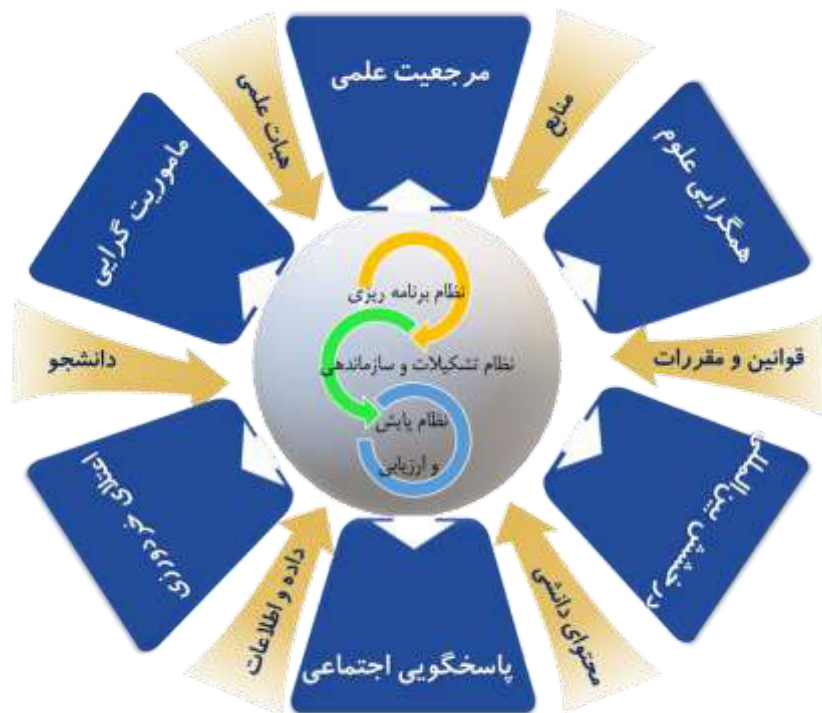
مرجعیت علمی

منابع

همگرایی علوم

قوانین و مقررات

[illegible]

محتوای دانشی

پاسخگویی اجتماعی

داده و اطلاعات

ارزیابی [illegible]

دانشجو

ماموریت گرایی

هیات علمی

نظام برنامه ریزی

نظام تشکیلات و سازماندهی

نظام پایش و ارزیابی